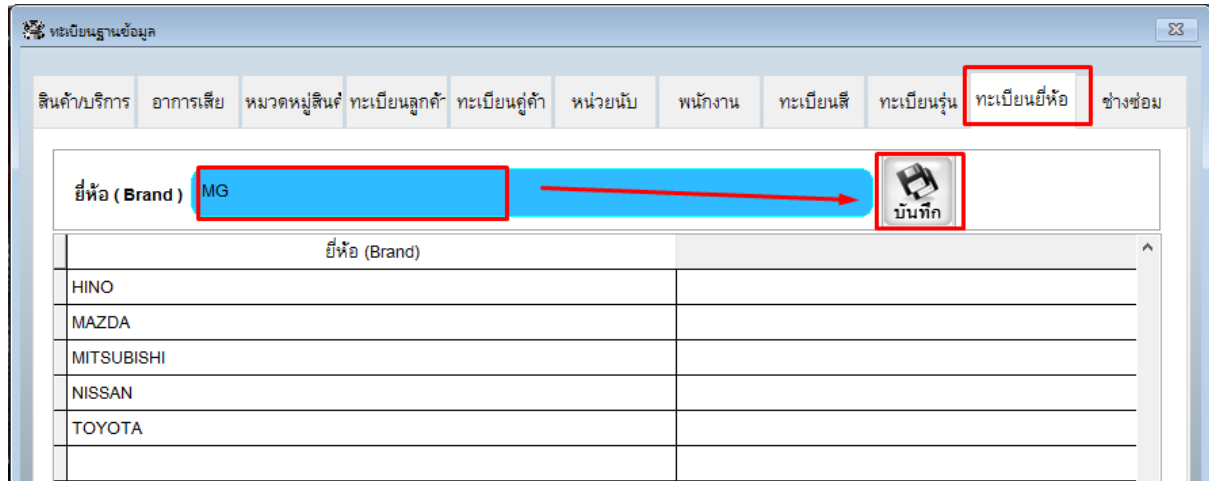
ทะเบียนฐานข้อมูล

สินค้า/บริการ | อาการเสีย | หมวดหมู่สินค้ | ทะเบียนลูกค้ | ทะเบียนคู่ค้า | หน่วยนับ | พนักงาน | ทะเบียนสี | ทะเบียนรุ่น | ทะเบียนยี่ห้อ | ช่างซ่อม

ยี่ห้อ ( Brand ) MG

บันทึก

| ยี่ห้อ (Brand) | |
|---|---|
| HINO | |
| MAZDA | |
| MITSUBISHI | |
| NISSAN | |
| TOYOTA | |
| | |